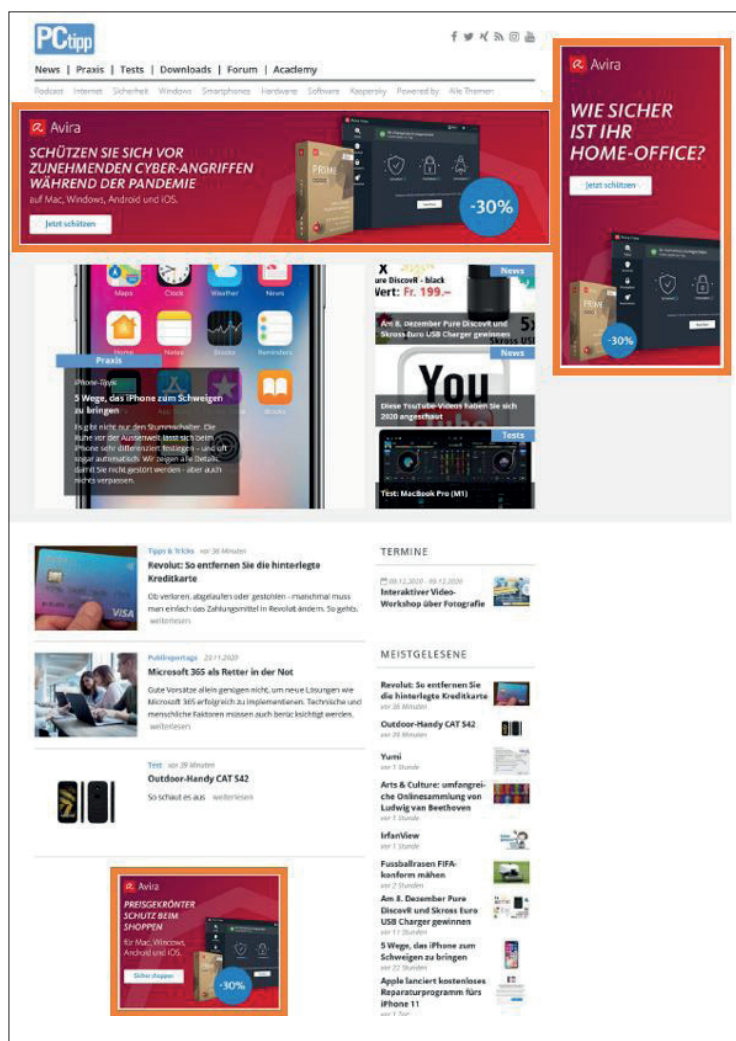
PCtipp

News | Praxis | Tests | Downloads | Forum | Academy

Podcast Internet Sicherheit Windows Smartphones Hardware Software Kaspersky Powered by Alle Themen

Avira

SCHÜTZEN SIE SICH VOR ZUNEHMENDEN CYBER-ANGRIFFEN WÄHREND DER PANDEMIE

auf Mac, Windows, Android und iOS.

Jetzt schützen

PRIME

-30%

Avira

WIE SICHER IST IHR HOME-OFFICE?

Jetzt schützen

PRIME

-30%

Maps Clock Weather News

Home Notes Stocks Reminders

Books

Praxis

iPhone-Tipps

5 Wege, das iPhone zum Schweigen zu bringen

Es gibt nicht nur den Stummschalter. Die Ruhe vor der Aussenwelt lässt sich beim iPhone sehr differenziert festlegen – und oft sogar automatisch. Wir zeigen alle Details, damit Sie nicht gestört werden - aber auch nichts verpassen.

News

ure DiscovR - black

Vert: Fr. 199.–

Am 8. Dezember Pure DiscovR und Skross Euro USB Charger gewinnen

News

You

Diese YouTube-Videos haben Sie sich 2020 angeschaut

Tests

Test: MacBook Pro (M1)

VISA

Tipps & Tricks vor 38 Minuten

Revolut: So entfernen Sie die hinterlegte Kreditkarte

Ob verloren, abgelaufen oder gestohlen - manchmal muss man einfach das Zahlungsmittel in Revolut ändern. So gehts. weiterlesen

Publireportage 23.11.2020

Microsoft 365 als Retter in der Not

Gute Vorsätze allein genügen nicht, um neue Lösungen wie Microsoft 365 erfolgreich zu implementieren. Technische und menschliche Faktoren müssen auch berücksichtigt werden. weiterlesen

Test vor 39 Minuten

Outdoor-Handy CAT S42

So schaut es aus weiterlesen

Avira

PREISGEKRÖNTER SCHUTZ BEIM SHOPPEN

für Mac, Windows, Android und iOS.

Sicher shoppen

-30%

TERMINE

09.12.2020 - 09.12.2020

Interaktiver Video-Workshop über Fotografie

MEISTGELESENE

Revolut: So entfernen Sie die hinterlegte Kreditkarte
vor 38 Minuten

Outdoor-Handy CAT S42
vor 39 Minuten

Yumi
vor 1 Stunde

Arts & Culture: umfangreiche Onlinesammlung von Ludwig van Beethoven
vor 1 Stunde

IrfanView
vor 1 Stunde

Fussballrasen FIFA-konform mähen
vor 2 Stunden

Am 8. Dezember Pure DiscovR und Skross Euro USB Charger gewinnen
vor 11 Stunden

5 Wege, das iPhone zum Schweigen zu bringen
vor 22 Stunden

Apple lanciert kostenloses Reparaturprogramm fürs iPhone 11
vor 1 Tag